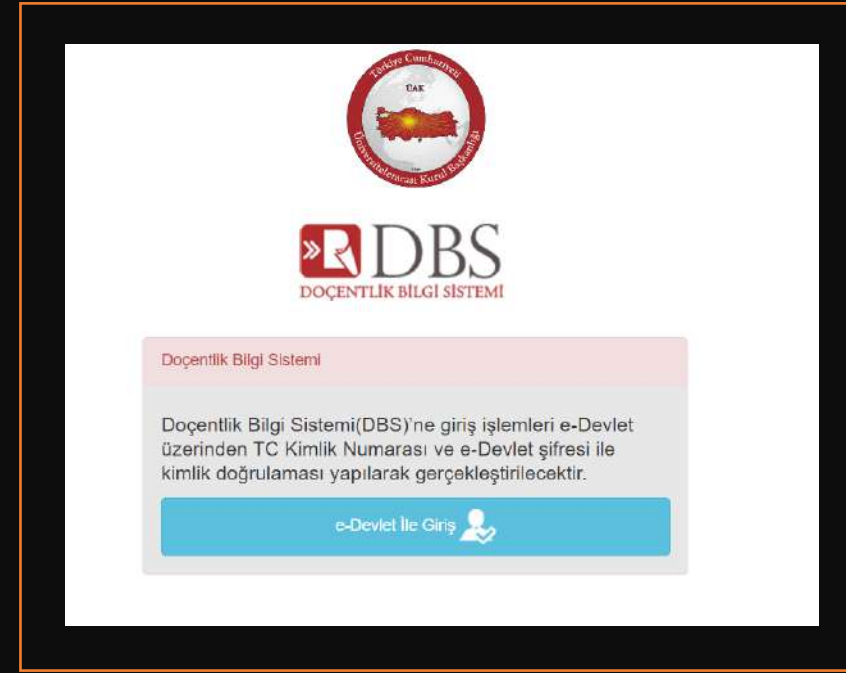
Türkiye Cumhuriyeti
ÜAK
Üniversitelerarası Kurul Başkanlığı

DBS
DOÇENTLİK BİLGİ SİSTEMİ

Doçentlik Bilgi Sistemi

Doçentlik Bilgi Sistemi(DBS)'ne giriş işlemleri e-Devlet üzerinden TC Kimlik Numarası ve e-Devlet şifresi ile kimlik doğrulaması yapılarak gerçekleştirilecektir.

e-Devlet İle Giriş